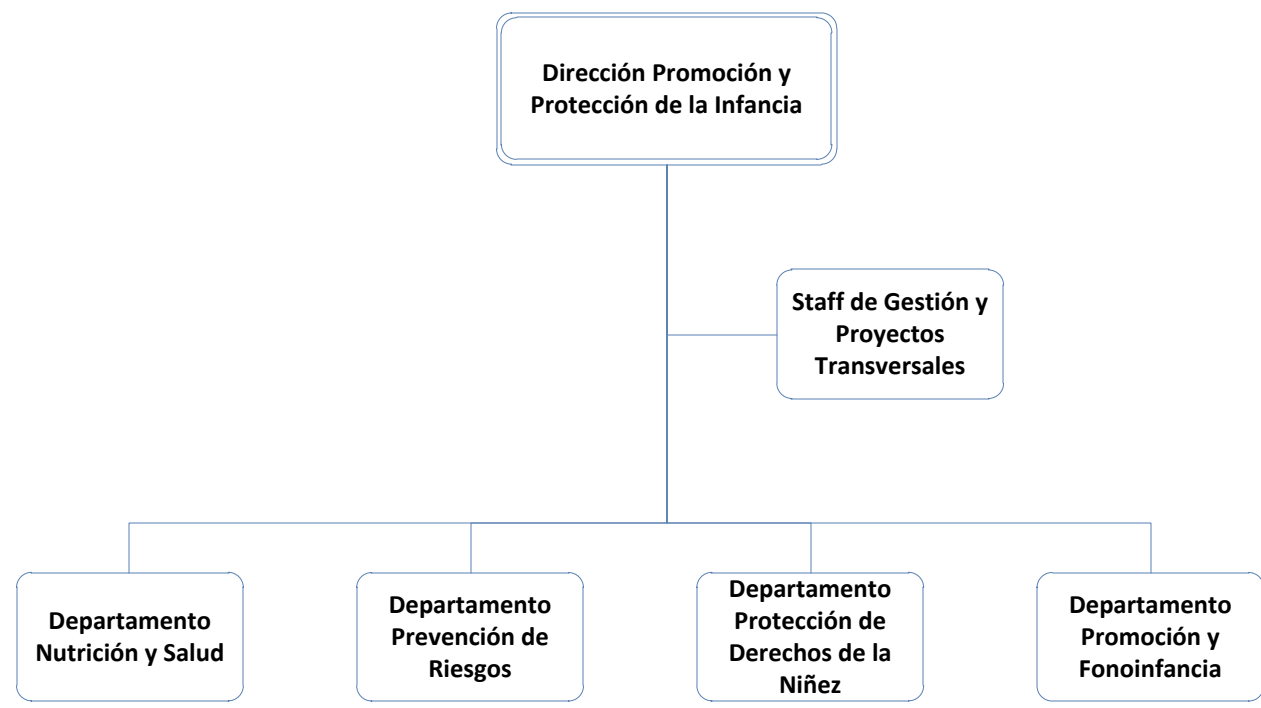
Dirección Promoción y Protección de la Infancia

Staff de Gestión y Proyectos Transversales

Departamento Nutrición y Salud

Departamento Prevención de Riesgos

Departamento Protección de Derechos de la Niñez

Departamento Promoción y Fonoinfancia